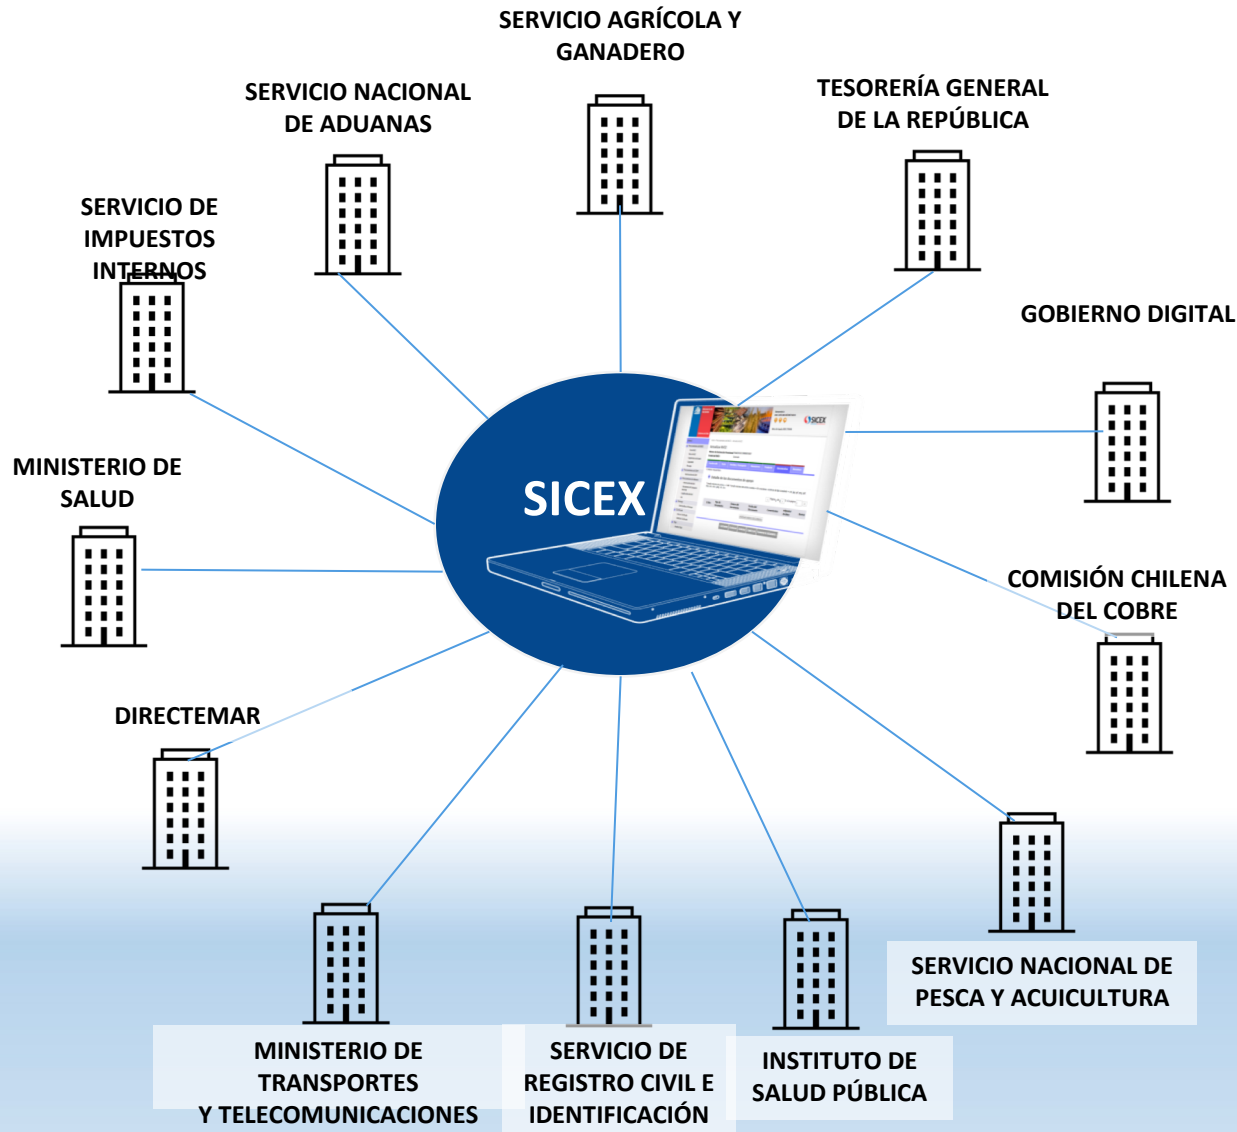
SERVICIO AGRÍCOLA Y GANADERO

SERVICIO NACIONAL DE ADUANAS

TESORERÍA GENERAL DE LA REPÚBLICA

SERVICIO DE IMPUESTOS INTERNOS

GOBIERNO DIGITAL

SICEX

MINISTERIO DE SALUD

COMISIÓN CHILENA DEL COBRE

DIRECTEMAR

SERVICIO NACIONAL DE PESCA Y ACUICULTURA

MINISTERIO DE TRANSPORTES Y TELECOMUNICACIONES

SERVICIO DE REGISTRO CIVIL E IDENTIFICACIÓN

INSTITUTO DE SALUD PÚBLICA